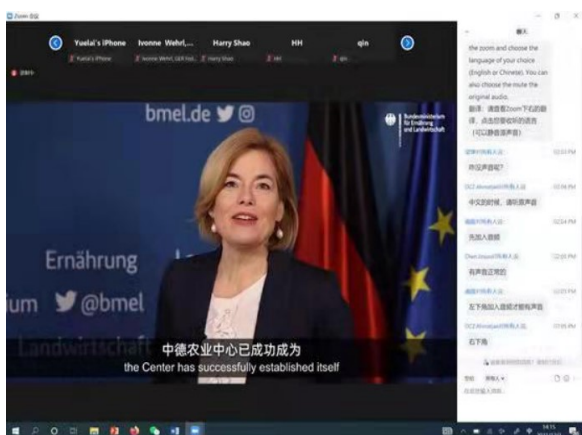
Zoom 会议

Yuela's iPhone Ivonne Wehrl,... Harry Shao HH qin

Yuela's iPhone Ivonne Wehrl, GER Koo... Harry Shao HH qin

bmel.de

Bundesministerium für Ernährung und Landwirtschaft

Ernährung

ium @bmel

Landwirtschaft

中德农业中心已成功成为

the Center has successfully established itself

聊天

the zoom and choose the language of your choice (English or Chinese). You can also choose the mute the original audio.

翻译：请查看Zoom下拉的翻译，点击您要收听的语言（可以静音原声音）

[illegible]

咋没声音呢?

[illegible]

中文您好哦，请听原声音

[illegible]

先加入音频

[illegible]

有声音正常的

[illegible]

左下角加入音频才能有声音

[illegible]

右下角

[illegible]

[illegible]